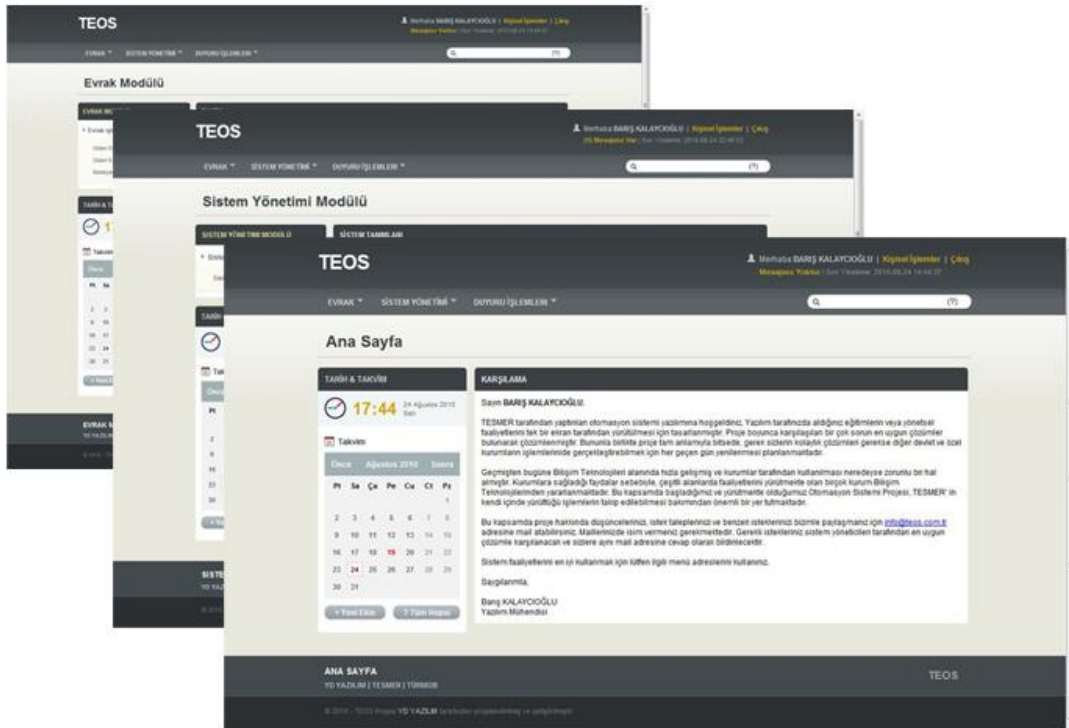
TEOS

Merhaba BARIŞ KALAYCIOĞLU | Kişisel İşlemler | Çıkış
Mesajınız Yoktur | Son Yükleme: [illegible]

EVRAK ▾ SİSTEM YÖNETİMİ ▾ DUYURU İŞLEMLERİ ▾

Evrak Modülü

TEOS

Merhaba BARIŞ KALAYCIOĞLU | Kişisel İşlemler | Çıkış
(1) Mesajınız Var | Son Yükleme: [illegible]

EVRAK ▾ SİSTEM YÖNETİMİ ▾ DUYURU İŞLEMLERİ ▾

Sistem Yönetimi Modülü

SİSTEM YÖNETİMİ MODÜLÜ
SİSTEM TANIMLARI

TEOS

Merhaba BARIŞ KALAYCIOĞLU | Kişisel İşlemler | Çıkış
Mesajınız Yoktur | Son Yükleme: 2010-08-24 14:44:37

EVRAK ▾ SİSTEM YÖNETİMİ ▾ DUYURU İŞLEMLERİ ▾

(?)

Ana Sayfa

TARİH & TAKVİM

17:44 24 Ağustos 2010 Salı

Takvim

Önce Ağustos 2010 Sonra

| Pt | Sa | Ça | Pe | Cu | Ct | Pz |
|---|---|---|---|---|---|---|
| | | | | | | 1 |
| 2 | 3 | 4 | 5 | 6 | 7 | 8 |
| 9 | 10 | 11 | 12 | 13 | 14 | 15 |
| 16 | 17 | 18 | 19 | 20 | 21 | 22 |
| 23 | 24 | 25 | 26 | 27 | 28 | 29 |
| 30 | 31 | | | | | |

+ Yeni Ekle ? Tüm Notlar

KARŞILAMA

Sayın BARIŞ KALAYCIOĞLU,

TESMER tarafından yaptırılan otomasyon sistemi yazılımına hoşgeldiniz. Yazılım tarafından aldığınız eğitimlerin veya yönetsel faaliyetlerini tek bir ekran tarafından yürütülmesi için tasarlanmıştır. Proje boyunca karşılaşılan bir çok sorun en uygun çözümler bulunarak çözümlenmiştir. Bununla birlikte proje tam anlamıyla bitsede, gerek sizlerin kolaylık çözümleri gerekse diğer devlet ve özel kurumların işlemlerinde gerçekleştirebilmek için her geçen gün yenilenmesi planlanmaktadır.

Geçmişten bugüne Bilişim Teknolojileri alanında hızla gelişmiş ve kurumlar tarafından kullanılması neredeyse zorunlu bir hal almıştır. Kurumlara sağladığı faydalar sebebiyle, çeşitli alanlarda faaliyetlerini yürütmede olan birçok kurum Bilişim Teknolojilerinden yararlanmaktadır. Bu kapsamda bağladığımız ve yürütmekte olduğumuz Otomasyon Sistemi Projesi, TESMER' in kendi içinde yürüttüğü işlemlerin takip edilebilmesi bakımından önemli bir yer tutmaktadır.

Bu kapsamda proje hakkında düşüncelerinizi, istek taleplerinizi ve benzeri isteklerinizi bizimle paylaşmanız için info@teos.com.tr adresine mail atabilirsiniz. Maillerinizde isim vermeniz gerekmektedir. Gerekli istekleriniz sistem yöneticileri tarafından en uygun çözümle karşılanacak ve sizlere aynı mail adresine cevap olarak bildirilecektir.

Sistem faaliyetlerini en iyi kullanmak için lütfen ilgili menü adreslerini kullanınız.

Saygılarımla,

Barış KALAYCIOĞLU
Yazılım Mühendisi

ANA SAYFA
YD YAZILIM | TESMER | TÜRMOB

TEOS

© 2010 - TEOS Projesi YD YAZILIM tarafından projelendirilmiş ve geliştirilmiştir.